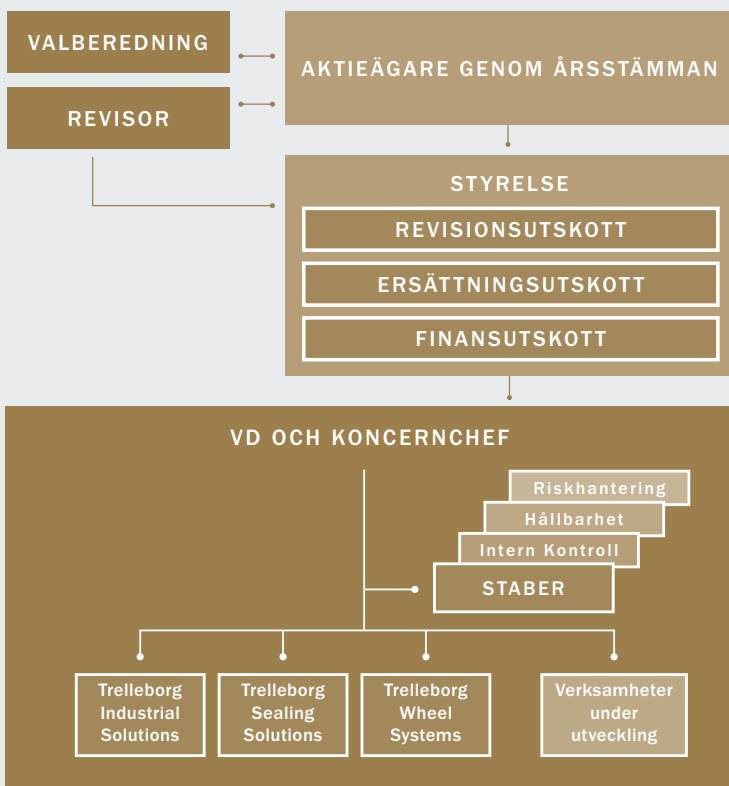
VALBEREDNING

REVISOR

AKTIEÄGARE GENOM ÅRSSTÄMMAN

STYRELSE

REVISIONSUTSKOTT

ERSÄTTNINGSUTSKOTT

FINANSUTSKOTT

VD OCH KONCERNCHEF

Riskhantering

Hållbarhet

Intern Kontroll

STABER

Trelleborg Industrial Solutions

Trelleborg Sealing Solutions

Trelleborg Wheel Systems

Verksamheter under utveckling